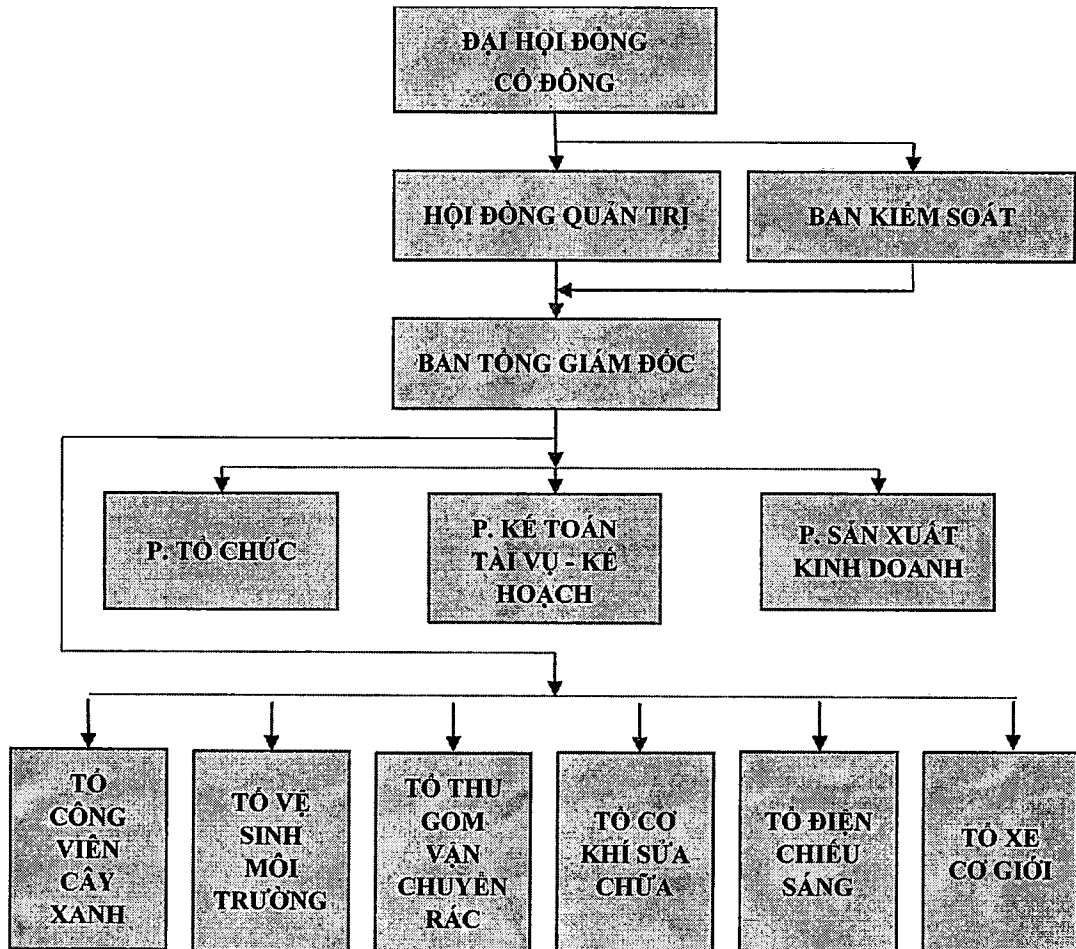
ĐẠI HỘI ĐỒNG CỔ ĐÔNG

HỘI ĐỒNG QUẢN TRỊ

BAN KIỂM SOÁT

BAN TỔNG GIÁM ĐỐC

P. TỔ CHỨC

P. KẾ TOÁN TÀI VỤ - KẾ HOẠCH

P. SẢN XUẤT KINH DOANH

TỔ CÔNG VIÊN CÂY XANH

TỔ VỆ SINH MÔI TRƯỜNG

TỔ THU GOM VẬN CHUYỂN RÁC

TỔ CƠ KHÍ SỬA CHỮA

TỔ ĐIỆN CHIẾU SÁNG

TỔ XE CƠ GIỚI